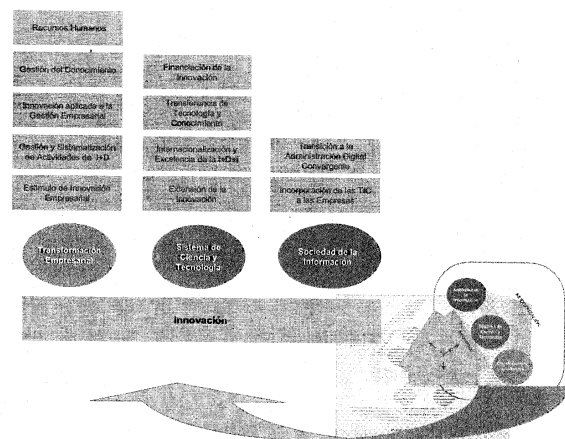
Recursos Humanos

Gestión del Conocimiento

Innovación aplicada a la Gestión Empresarial

Gestión y Sistematización de Actividades de I+D

Estímulo de Innovación Empresarial

Transformación Empresarial

Financiación de la Innovación

Transferencia de Tecnología y Conocimiento

Internacionalización y Excelencia de la I+D+i

Extensión de la Innovación

Sistema de Ciencia y Tecnología

Transición a la Administración Digital Convergente

Incorporación de las TIC a las Empresas

Sociedad de la Información

Innovación

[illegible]

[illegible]

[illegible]